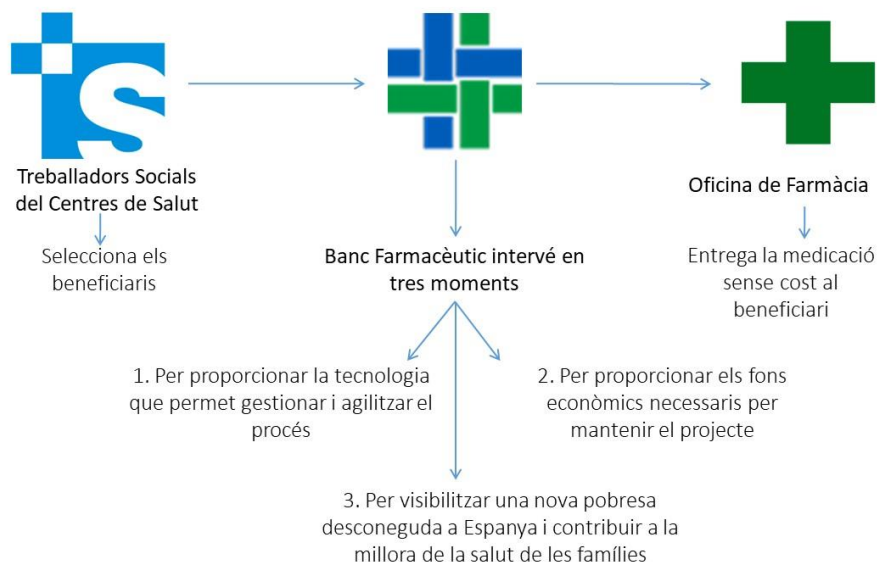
Treballadors Socials del Centres de Salut

Selecciona els beneficiaris

Banc Farmacèutic intervé en tres moments

Oficina de Farmàcia

Entrega la medicació sense cost al beneficiari

1. Per proporcionar la tecnologia que permet gestionar i agilitzar el procés

2. Per proporcionar els fons econòmics necessaris per mantenir el projecte

3. Per visibilitzar una nova pobresa desconeguda a Espanya i contribuir a la millora de la salut de les famílies